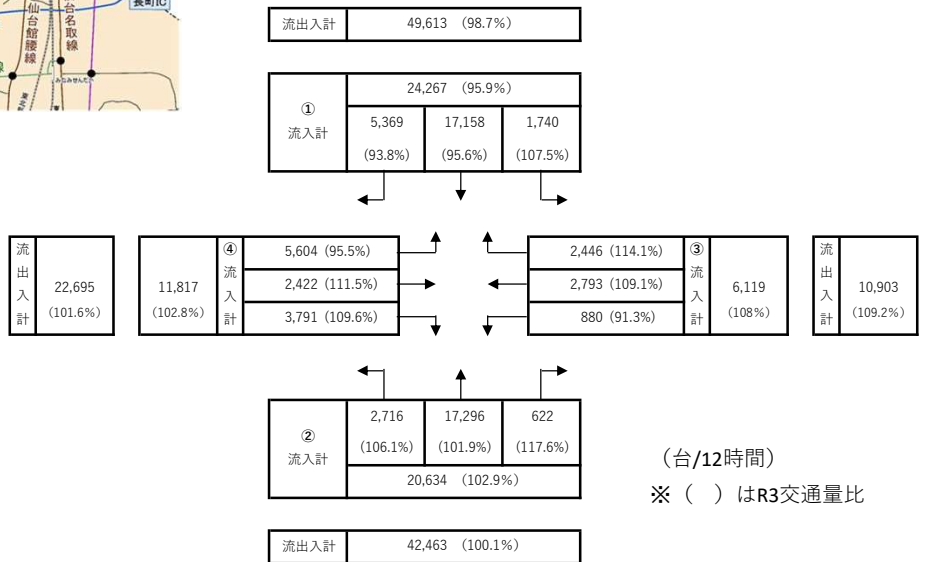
仙台館腰線
台名取線
長町IC

| 流出入計 | 49,613 (98.7%) |
|---|---|

| ① 流入計 | 24,267 (95.9%) | | |
|---|---|---|---|
| | 5,369 (93.8%) | 17,158 (95.6%) | 1,740 (107.5%) |

| 流出入計 | 22,695 (101.6%) |
|---|---|

| 11,817 (102.8%) | ④ 流入計 | 5,604 (95.5%) |
|---|---|---|
| | | 2,422 (111.5%) |
| | | 3,791 (109.6%) |

| 2,446 (114.1%) | ③ 流入計 | 6,119 (108%) |
|---|---|---|
| 2,793 (109.1%) | | |
| 880 (91.3%) | | |

| 流出入計 | 10,903 (109.2%) |
|---|---|

| ② 流入計 | 2,716 (106.1%) | 17,296 (101.9%) | 622 (117.6%) |
|---|---|---|---|
| | 20,634 (102.9%) | | |

(台/12時間)
※( )はR3交通量比

| 流出入計 | 42,463 (100.1%) |
|---|---|